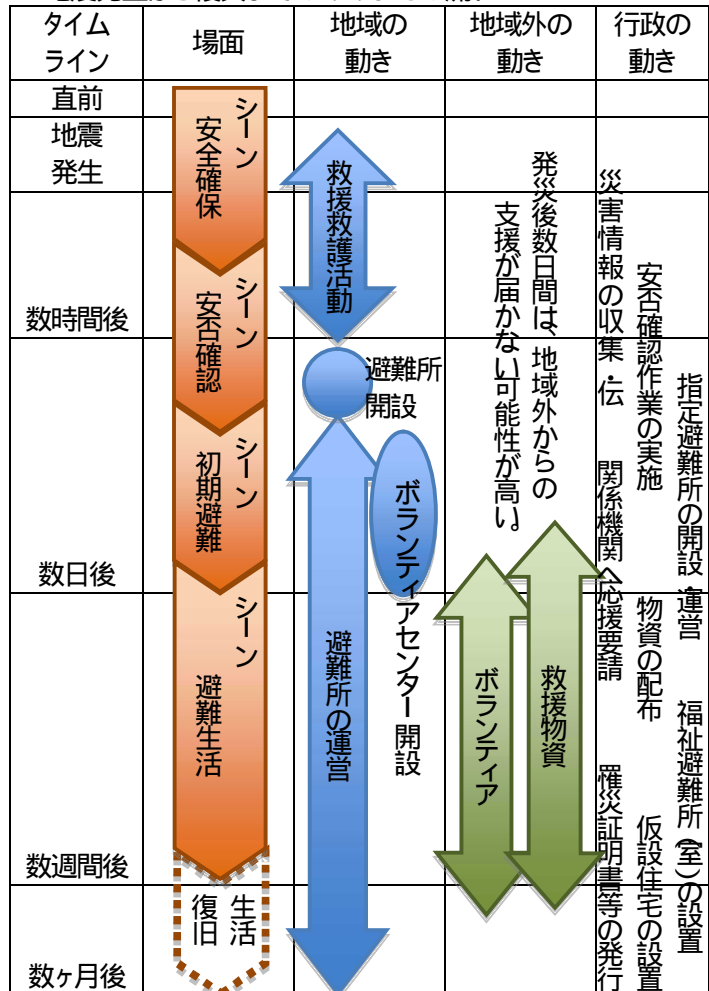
| タイムライン | 場面 | 地域の動き | 地域外の動き | 行政の動き |
|---|---|---|---|---|
| 直前 | | | | |
| 地震発生 | シーン 安全確保 | 救援救護活動 | 発災後数日間は、地域外からの支援が届かない可能性が高い。 | 災害情報の収集・伝 |
| 数時間後 | シーン 安否確認 | 避難所開設 | | 安否確認作業の実施 |
| 数日後 | シーン 初期避難 | ボランティアセンター開設 | | 関係機関へ応援要請 指定避難所の開設・運営 |
| 数週間後 | シーン 避難生活 | 避難所の運営 | ボランティア 救援物資 | 物資の配布 罹災証明書等の発行 福祉避難所(室)の設置 |
| 数ヶ月後 | 生活復旧 | | | 仮設住宅の設置 |